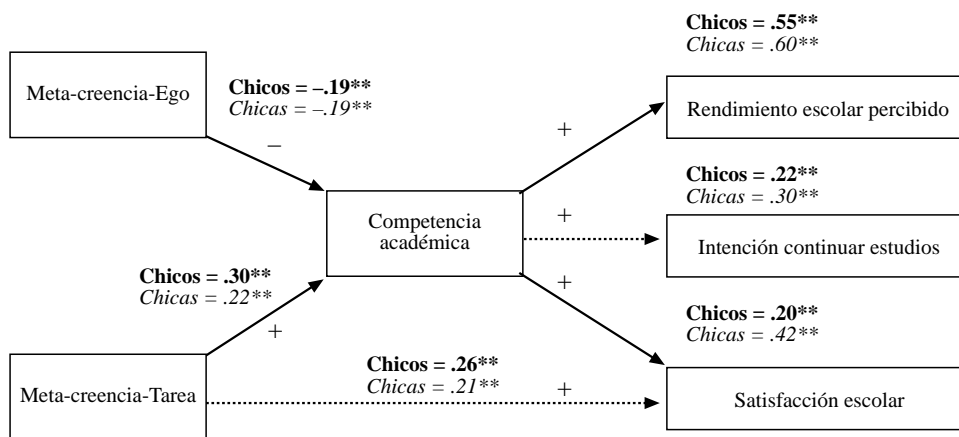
Chicos = .55**
Chicas = .60**

Meta-creencia-Ego

Chicos = –.19**
Chicas = –.19**

–

+

Rendimiento escolar percibido

Chicos = .22**
Chicas = .30**

Competencia académica

+

Intención continuar estudios

Chicos = .30**
Chicas = .22**

+

+

Chicos = .20**
Chicas = .42**

Chicos = .26**
Chicas = .21**

+

Meta-creencia-Tarea

Satisfacción escolar